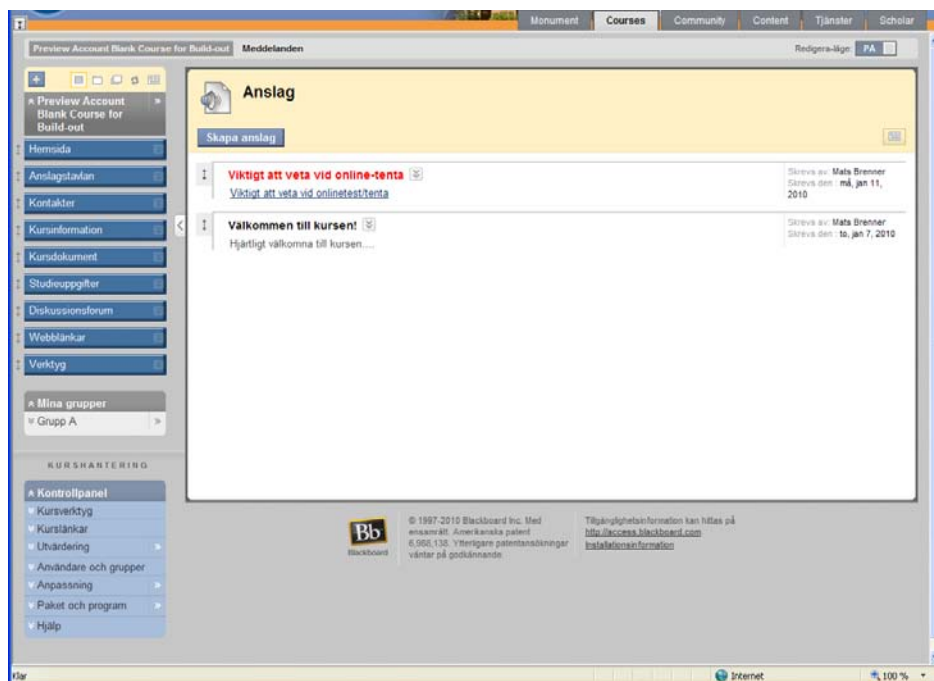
Monument Courses Community Content Tjänster Scholar

Preview Account Blank Course for Build-out Meddelanden

Redigera-läge: PÅ

Preview Account Blank Course for Build-out

Hemsida
Anslagstavlan
Kontakter
Kursinformation
Kursdokument
Studieuppgifter
Diskussionsforum
Webblänkar
Verktyg

Mina grupper
Grupp A

KURSHANTERING

Kontrollpanel
Kursverktyg
Kurslänkar
Utvärdering
Användare och grupper
Anpassning
Paket och program
Hjälp

Anslag

Skapa anslag

Viktigt att veta vid online-tenta
Viktigt att veta vid onlinetest/tenta

Skrevs av: Mats Brenner
Skrevs den: må, jan 11, 2010

Välkommen till kursen!
Hjärtligt välkomna till kursen....

Skrevs av: Mats Brenner
Skrevs den: to, jan 7, 2010

Bb Blackboard

© 1997-2010 Blackboard Inc. Med ensamrätt. Amerikanska patent 6,988,138. Ytterligare patentansökningar väntar på godkännande.

Tillgänglighetsinformation kan hittas på http://access.blackboard.com
Installationsinformation

Klar

Internet

100 %